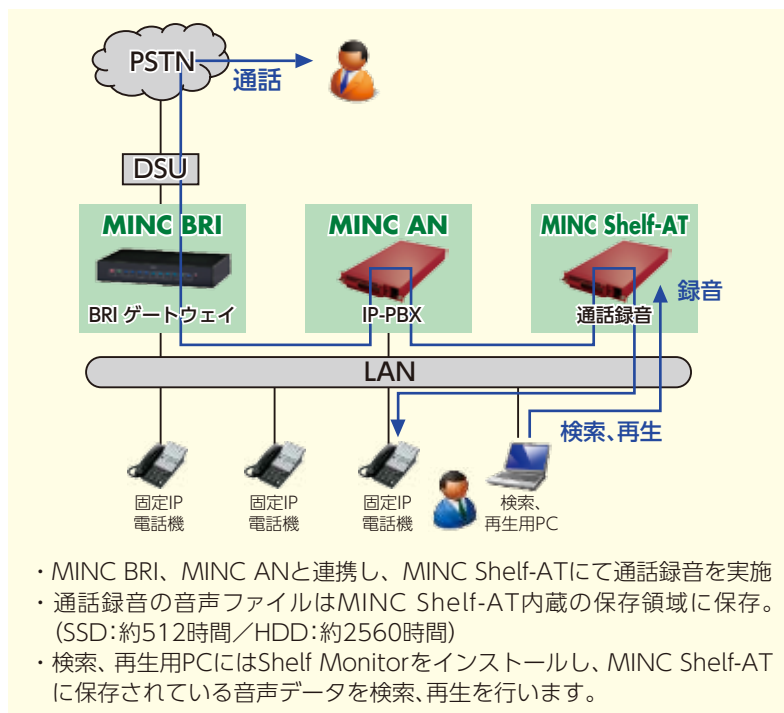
PSTN
通話
DSU
MINC BRI
BRI ゲートウェイ
MINC AN
IP-PBX
MINC Shelf-AT
通話録音
録音
LAN
検索、再生
固定IP
電話機
固定IP
電話機
固定IP
電話機
検索、
再生用PC

・MINC BRI、MINC ANと連携し、MINC Shelf-ATにて通話録音を実施
・通話録音の音声ファイルはMINC Shelf-AT内蔵の保存領域に保存。(SSD:約512時間／HDD:約2560時間)
・検索、再生用PCにはShelf Monitorをインストールし、MINC Shelf-ATに保存されている音声データを検索､再生を行います。